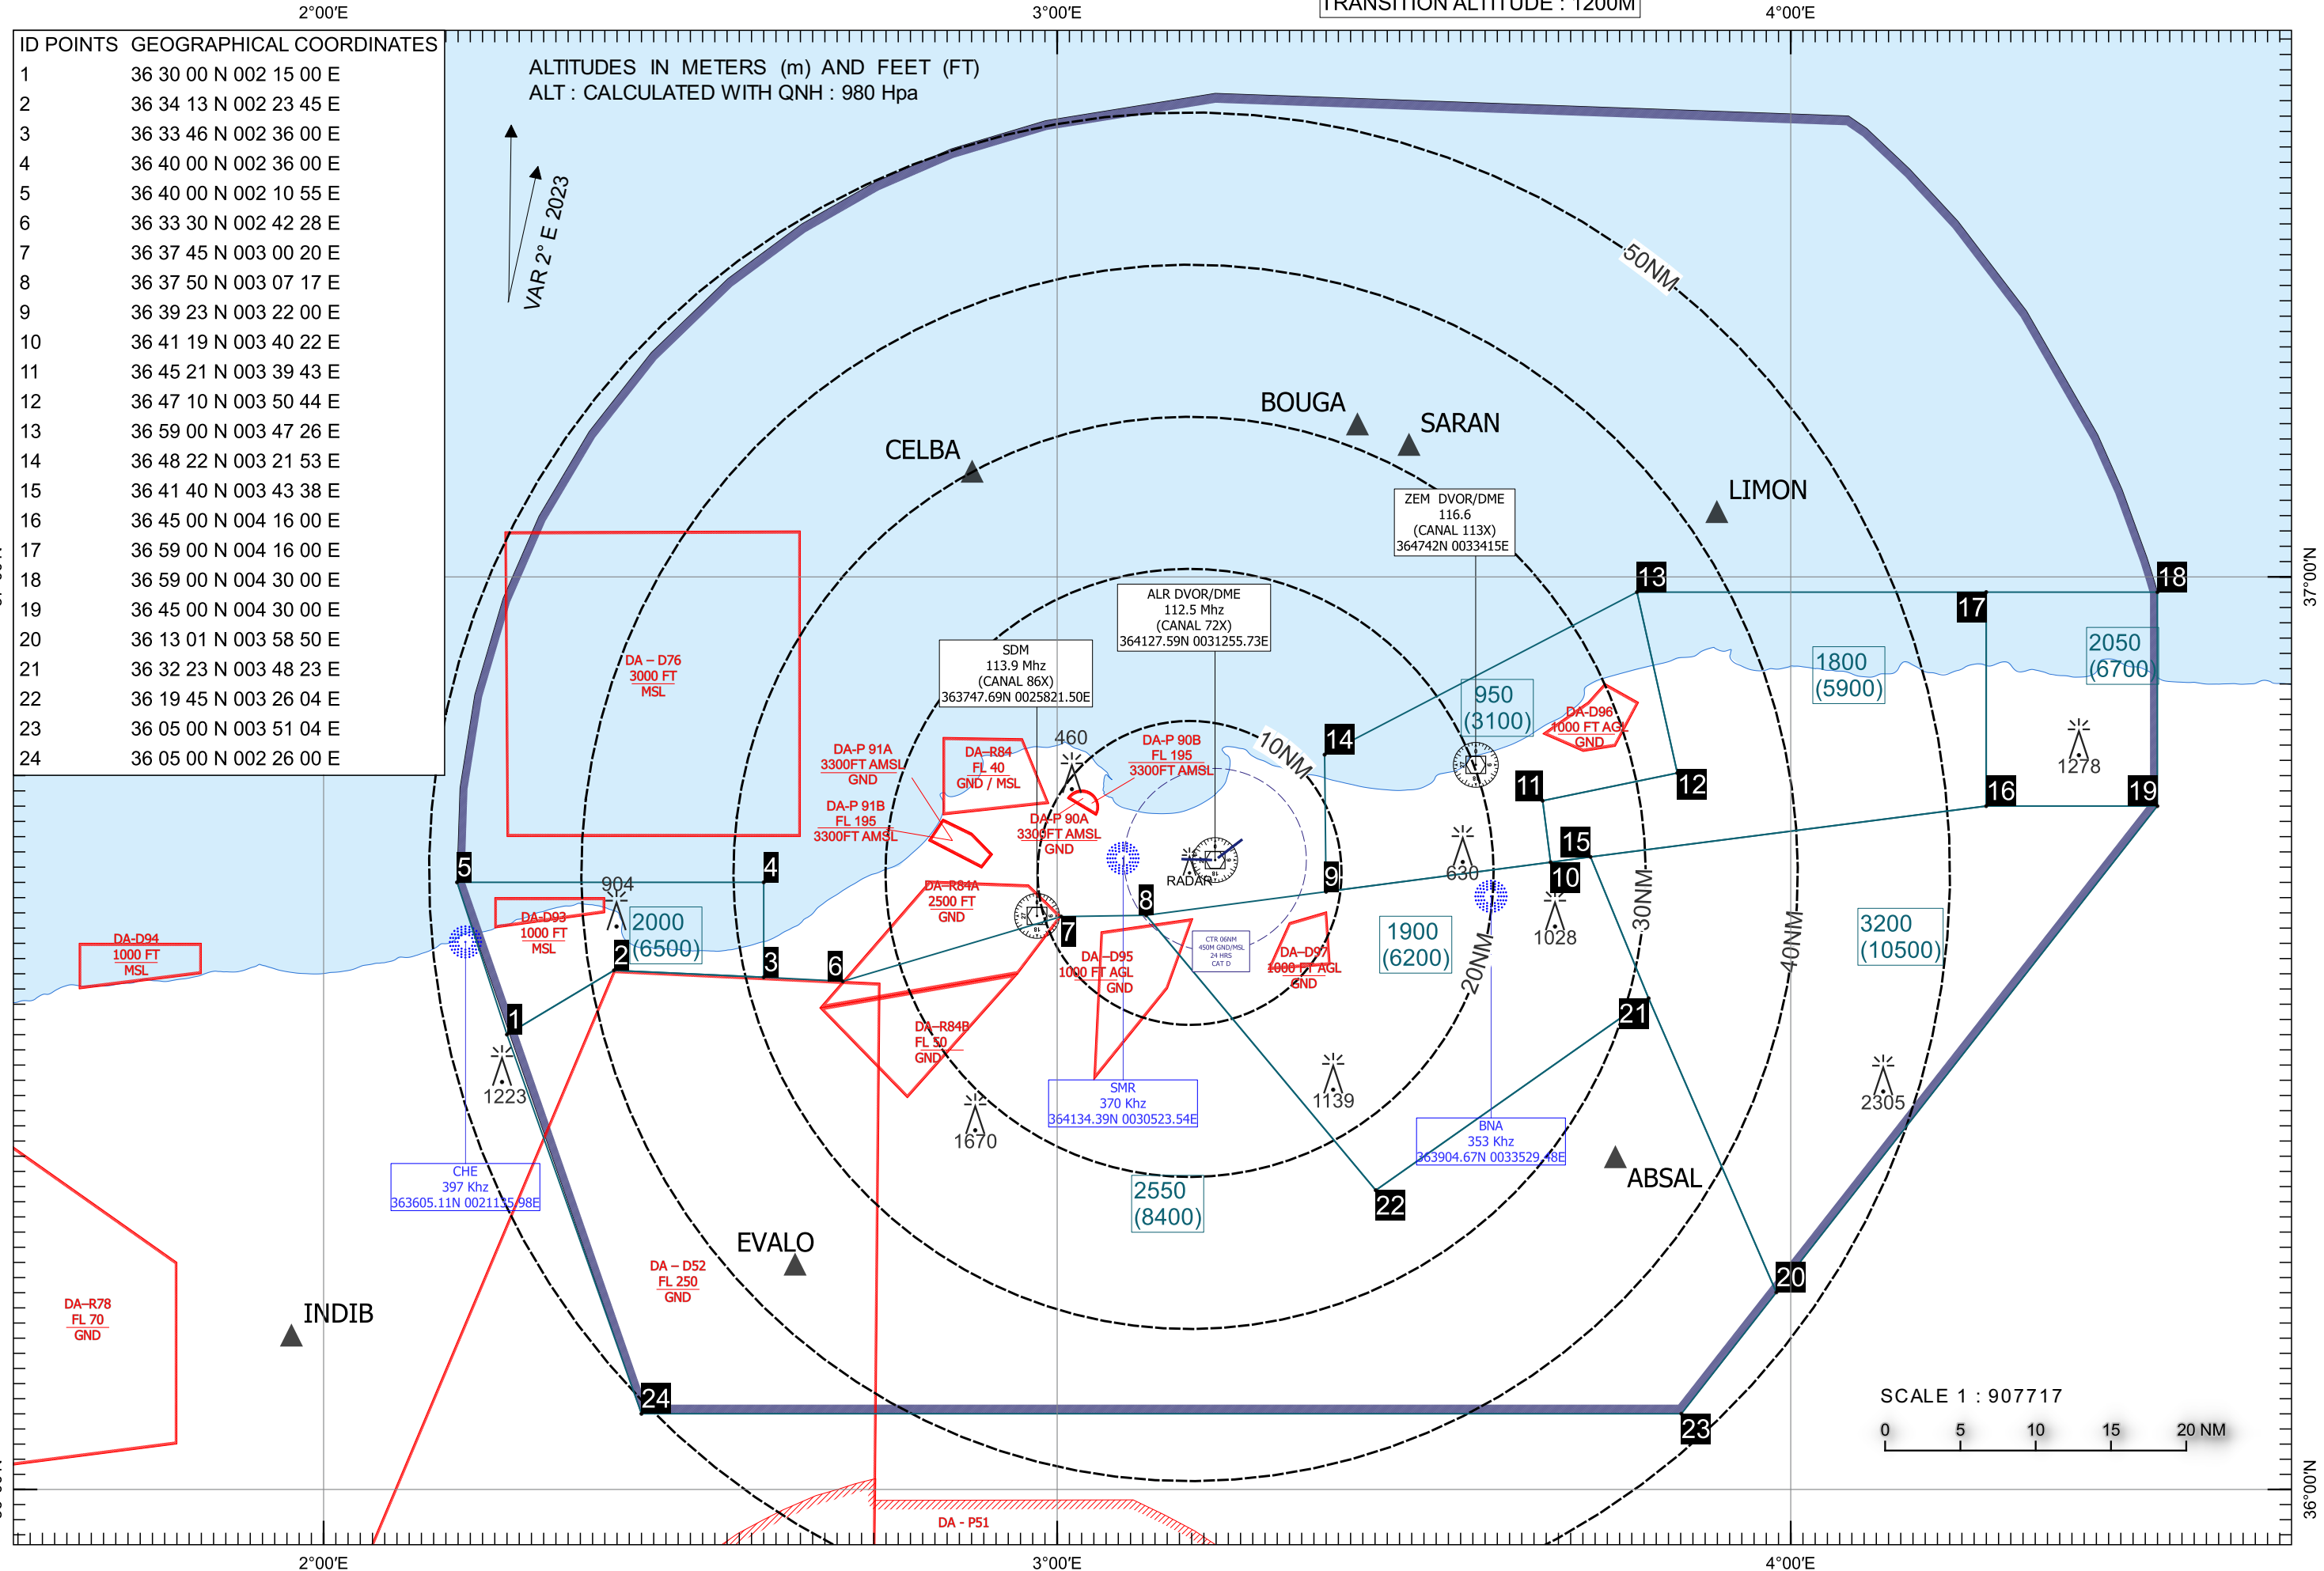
2°00'E 3°00'E TRANSITION ALTITUDE : 1200M 4°00'E

| ID POINTS | GEOGRAPHICAL COORDINATES |
|---|---|
| 1 | 36 30 00 N 002 15 00 E |
| 2 | 36 34 13 N 002 23 45 E |
| 3 | 36 33 46 N 002 36 00 E |
| 4 | 36 40 00 N 002 36 00 E |
| 5 | 36 40 00 N 002 10 55 E |
| 6 | 36 33 30 N 002 42 28 E |
| 7 | 36 37 45 N 003 00 20 E |
| 8 | 36 37 50 N 003 07 17 E |
| 9 | 36 39 23 N 003 22 00 E |
| 10 | 36 41 19 N 003 40 22 E |
| 11 | 36 45 21 N 003 39 43 E |
| 12 | 36 47 10 N 003 50 44 E |
| 13 | 36 59 00 N 003 47 26 E |
| 14 | 36 48 22 N 003 21 53 E |
| 15 | 36 41 40 N 003 43 38 E |
| 16 | 36 45 00 N 004 16 00 E |
| 17 | 36 59 00 N 004 16 00 E |
| 18 | 36 59 00 N 004 30 00 E |
| 19 | 36 45 00 N 004 30 00 E |
| 20 | 36 13 01 N 003 58 50 E |
| 21 | 36 32 23 N 003 48 23 E |
| 22 | 36 19 45 N 003 26 04 E |
| 23 | 36 05 00 N 003 51 04 E |
| 24 | 36 05 00 N 002 26 00 E |

ALTITUDES IN METERS (m) AND FEET (FT)
ALT : CALCULATED WITH QNH : 980 Hpa

VAR 2° E 2023

50NM 10NM 20NM 30NM 40NM

BOUGA SARAN CELBA LIMON ABSAL EVALO INDIB

ZEM DVOR/DME 116.6 (CANAL 113X) 364742N 0033415E

ALR DVOR/DME 112.5 Mhz (CANAL 72X) 364127.59N 0031255.73E

SDM 113.9 Mhz (CANAL 86X) 363747.69N 0025821.50E

DA – D76 3000 FT MSL

DA-P 91A 3300FT AMSL GND

DA-P 91B FL 195 3300FT AMSL

DA-R84 FL 40 GND / MSL

460

DA-P 90B FL 195 3300FT AMSL

DA-P 90A 3300FT AMSL GND

RADAR

DA-R84A 2500 FT GND

DA-D93 1000 FT MSL

904

2000 (6500)

DA-D94 1000 FT MSL

DA-D95 1000 FT AGL GND

CTR 06NM 450M GND/MSL 24 HRS CAT D

DA-D97 1000 FT AGL GND

1900 (6200)

950 (3100)

DA-D96 1000 FT AGL GND

1800 (5900)

2050 (6700)

1278

630

1028

3200 (10500)

DA-R84B FL 50 GND

1223

1670

SMR 370 Khz 364134.39N 0030523.54E

1139

BNA 353 Khz 363904.67N 0033529.48E

2305

CHE 397 Khz 363605.11N 0021125.98E

2550 (8400)

DA – D52 FL 250 GND

DA-R78 FL 70 GND

DA - P51

SCALE 1 : 907717

0 5 10 15 20 NM

37°00'N 36°00'N

2°00'E 3°00'E 4°00'E